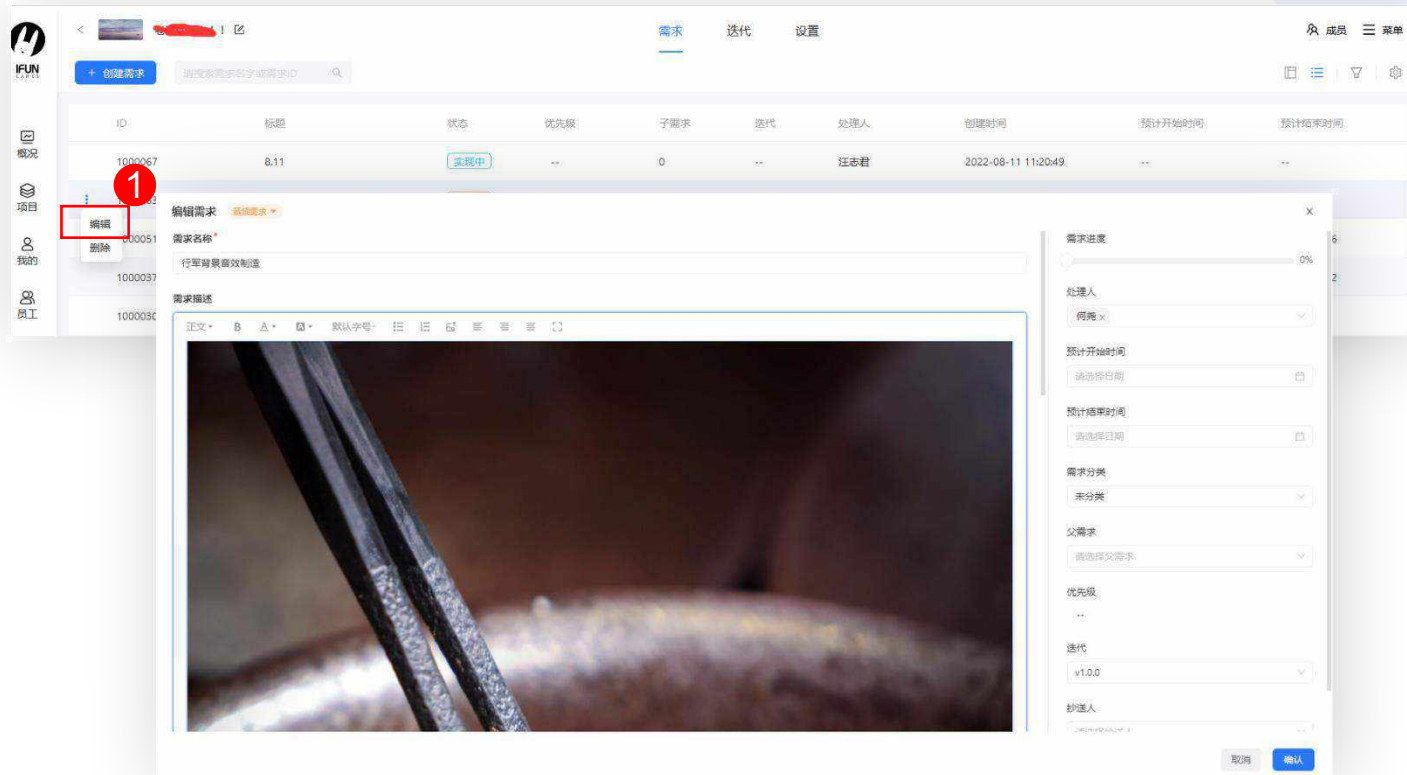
IFUN

概况

项目

我的

员工

< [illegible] ! 

需求 迭代 设置

成员 菜单

+ 创建需求

请搜索需求名字或需求ID

| ID | 标题 | 状态 | 优先级 | 子需求 | 迭代 | 处理人 | 创建时间 | 预计开始时间 | 预计结束时间 |
|---|---|---|---|---|---|---|---|---|---|
| 1000067 | 8.11 | 实现中 | -- | 0 | -- | 汪志君 | 2022-08-11 11:20:49 | -- | -- |
| 1000051 | | | | | | | | | |
| 1000037 | | | | | | | | | |
| 1000030 | | | | | | | | | |

1

编辑

删除

编辑需求 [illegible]

需求名称*

行军背景音效制造

需求描述

正文 B A 默认字号

需求进度

0%

处理人

何琦 ×

预计开始时间

请选择日期

预计结束时间

请选择日期

需求分类

未分类

父需求

请选择父需求

优先级

--

迭代

v1.0.0

抄送人

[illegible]

取消 确认